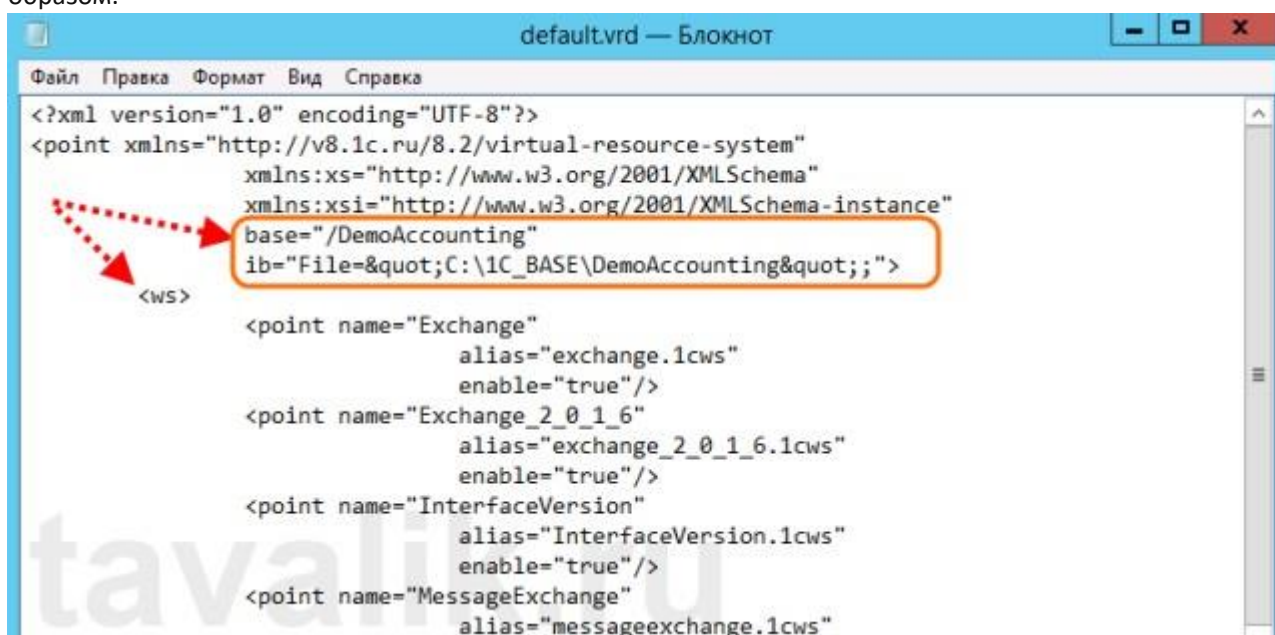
образом:

default.vrd — Блокнот

Файл Правка Формат Вид Справка

<?xml version="1.0" encoding="UTF-8"?>
<point xmlns="http://v8.1c.ru/8.2/virtual-resource-system"
xmlns:xs="http://www.w3.org/2001/XMLSchema"
xmlns:xsi="http://www.w3.org/2001/XMLSchema-instance"
base="/DemoAccounting"
ib="File=&quot;C:\1C_BASE\DemoAccounting&quot;;">
<ws>
<point name="Exchange"
alias="exchange.1cws"
enable="true"/>
<point name="Exchange_2_0_1_6"
alias="exchange_2_0_1_6.1cws"
enable="true"/>
<point name="InterfaceVersion"
alias="InterfaceVersion.1cws"
enable="true"/>
<point name="MessageExchange"
alias="messageexchange.1cws"

tavalik.ru